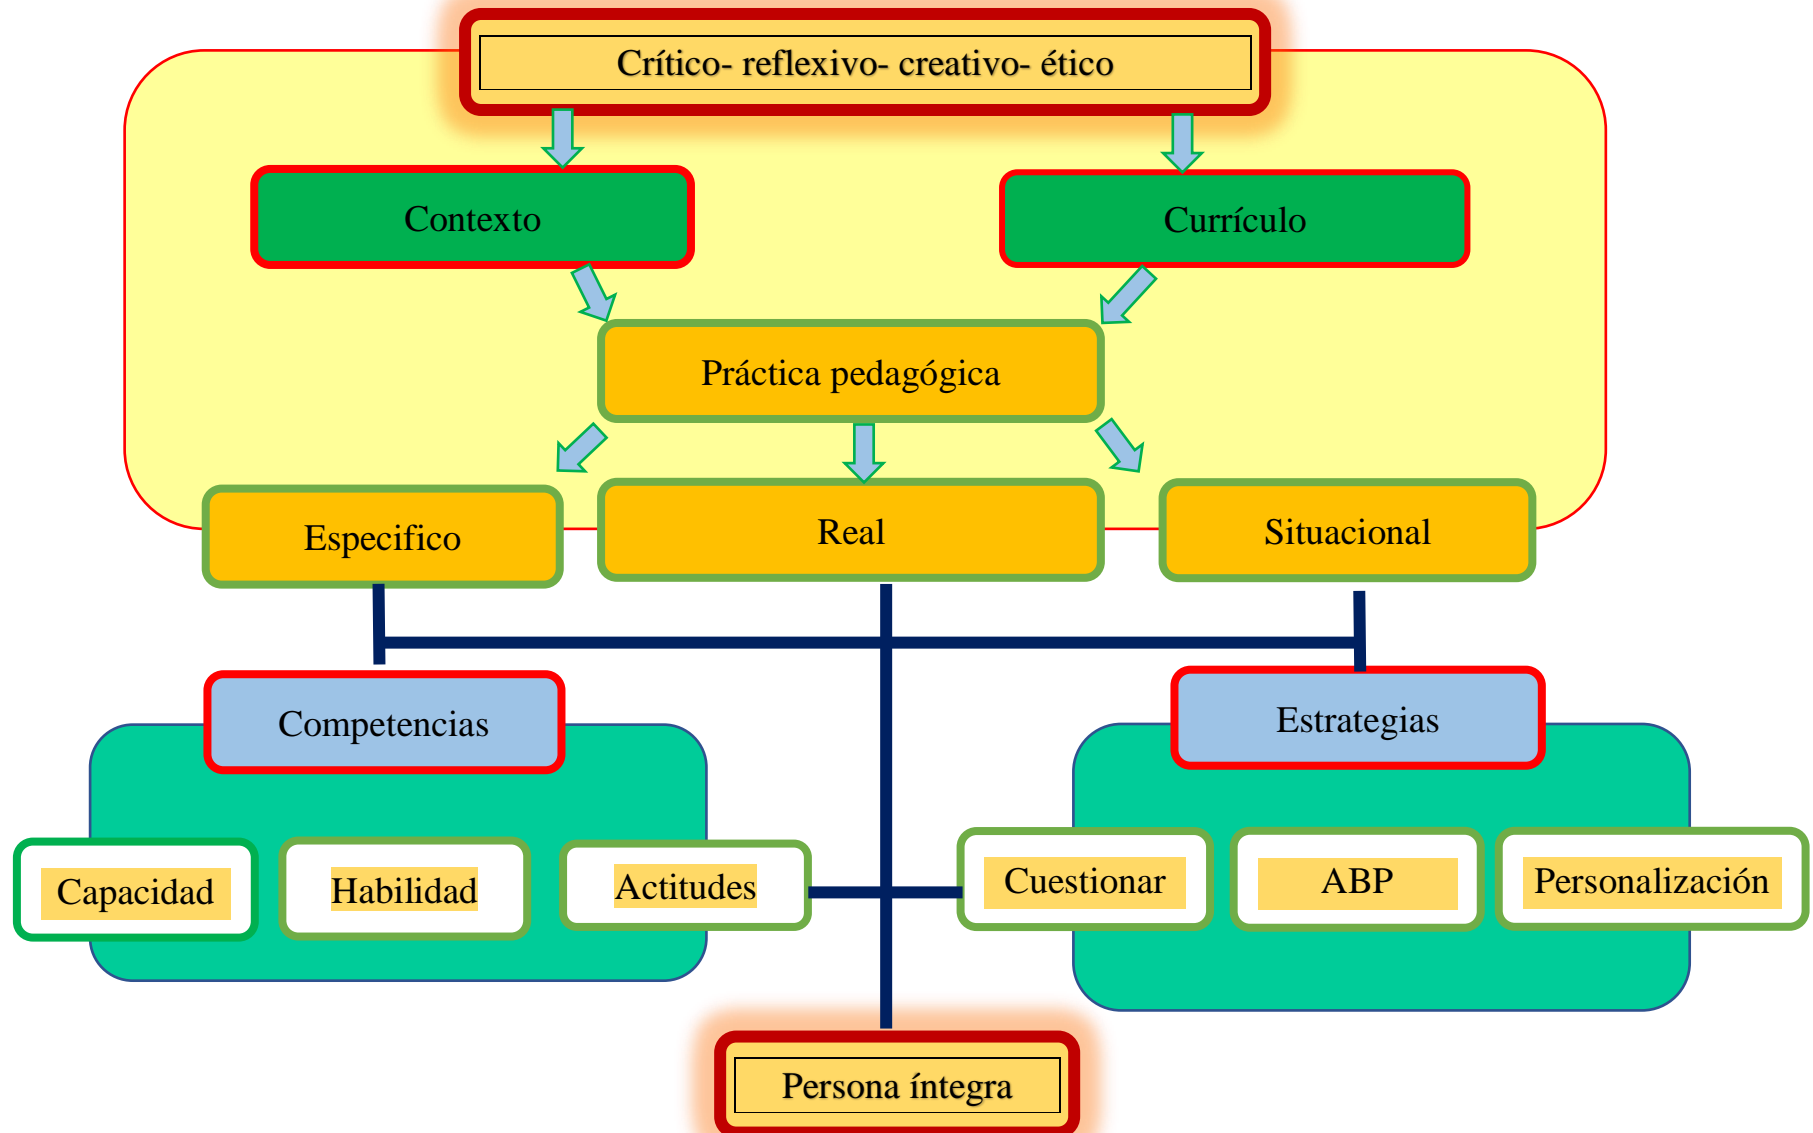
Crítico- reflexivo- creativo- ético

Contexto

Currículo

Práctica pedagógica

Especifico

Real

Situacional

Competencias

Estrategias

Capacidad

Habilidad

Actitudes

Cuestionar

ABP

Personalización

Persona íntegra